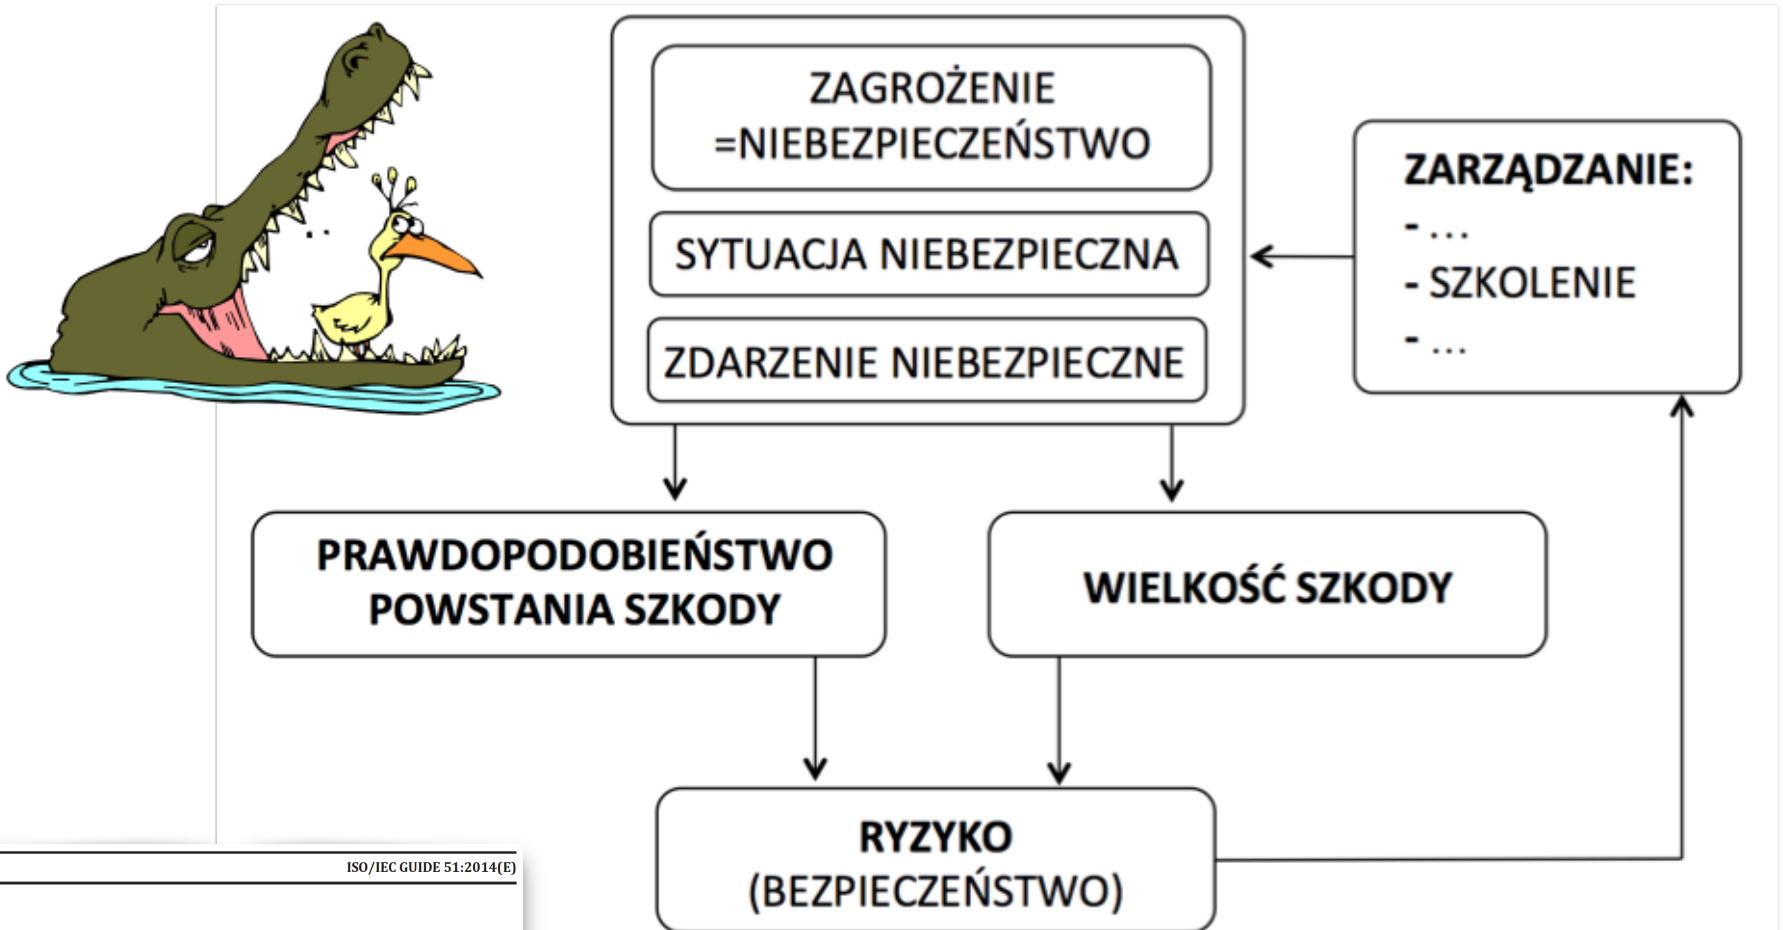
ZAGROŻENIE
=NIEBEZPIECZEŃSTWO

SYTUACJA NIEBEZPIECZNA

ZDARZENIE NIEBEZPIECZNE

ZARZĄDZANIE:
- ...
- SZKOLENIE
- ...

PRAWDOPODOBIEŃSTWO POWSTANIA SZKODY

WIELKOŚĆ SZKODY

RYZYKO
(BEZPIECZEŃSTWO)

ISO/IEC GUIDE 51:2014(E)